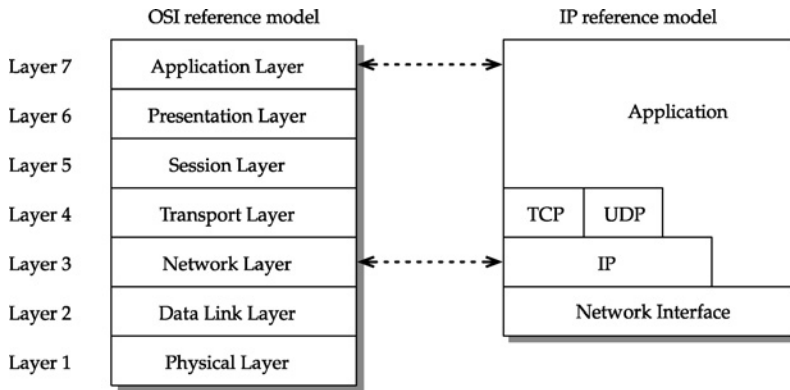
OSI reference model

IP reference model

Layer 7
Application Layer

Layer 6
Presentation Layer

Layer 5
Session Layer

Layer 4
Transport Layer

Layer 3
Network Layer

Layer 2
Data Link Layer

Layer 1
Physical Layer

Application

TCP
UDP

IP

Network Interface